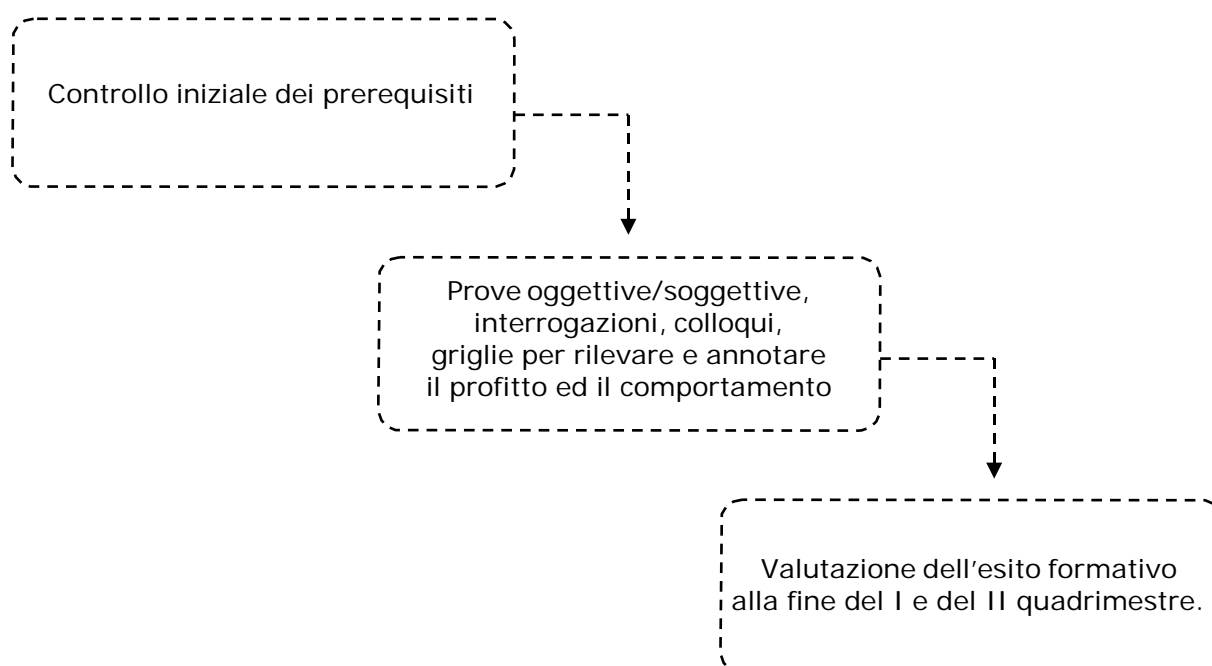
Controllo iniziale dei prerequisiti

Prove oggettive/soggettive, interrogazioni, colloqui, griglie per rilevare e annotare il profitto ed il comportamento

Valutazione dell'esito formativo alla fine del I e del II quadrimestre.